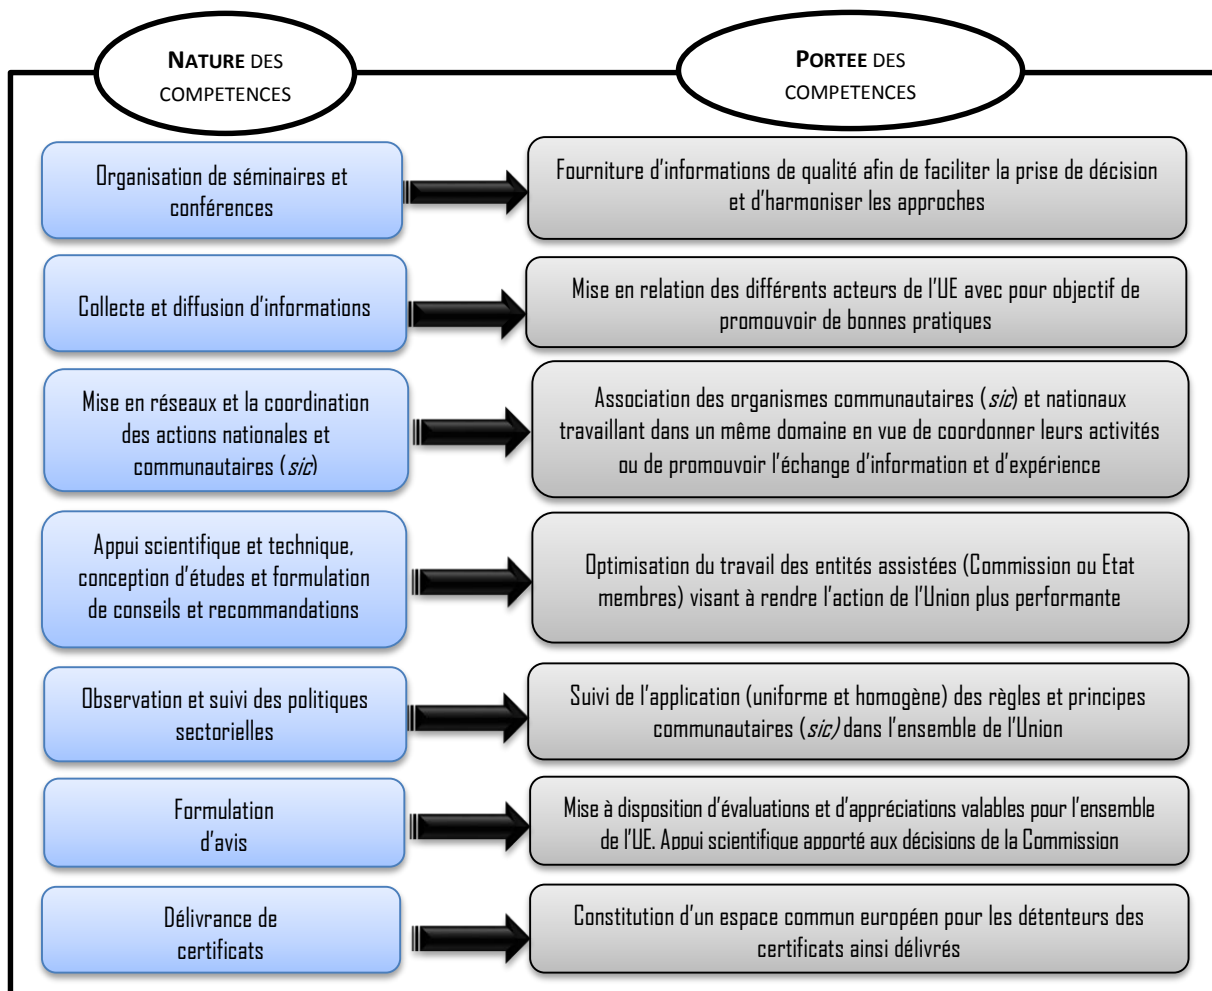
NATURE DES COMPETENCES

PORTEE DES COMPETENCES

Organisation de séminaires et conférences

Fourniture d'informations de qualité afin de faciliter la prise de décision et d'harmoniser les approches

Collecte et diffusion d'informations

Mise en relation des différents acteurs de l'UE avec pour objectif de promouvoir de bonnes pratiques

Mise en réseaux et la coordination des actions nationales et communautaires (*sic*)

Association des organismes communautaires (*sic*) et nationaux travaillant dans un même domaine en vue de coordonner leurs activités ou de promouvoir l'échange d'information et d'expérience

Appui scientifique et technique, conception d'études et formulation de conseils et recommandations

Optimisation du travail des entités assistées (Commission ou Etat membres) visant à rendre l'action de l'Union plus performante

Observation et suivi des politiques sectorielles

Suivi de l'application (uniforme et homogène) des règles et principes communautaires (*sic)* dans l'ensemble de l'Union

Formulation d'avis

Mise à disposition d'évaluations et d'appréciations valables pour l'ensemble de l'UE. Appui scientifique apporté aux décisions de la Commission

Délivrance de certificats

Constitution d'un espace commun européen pour les détenteurs des certificats ainsi délivrés